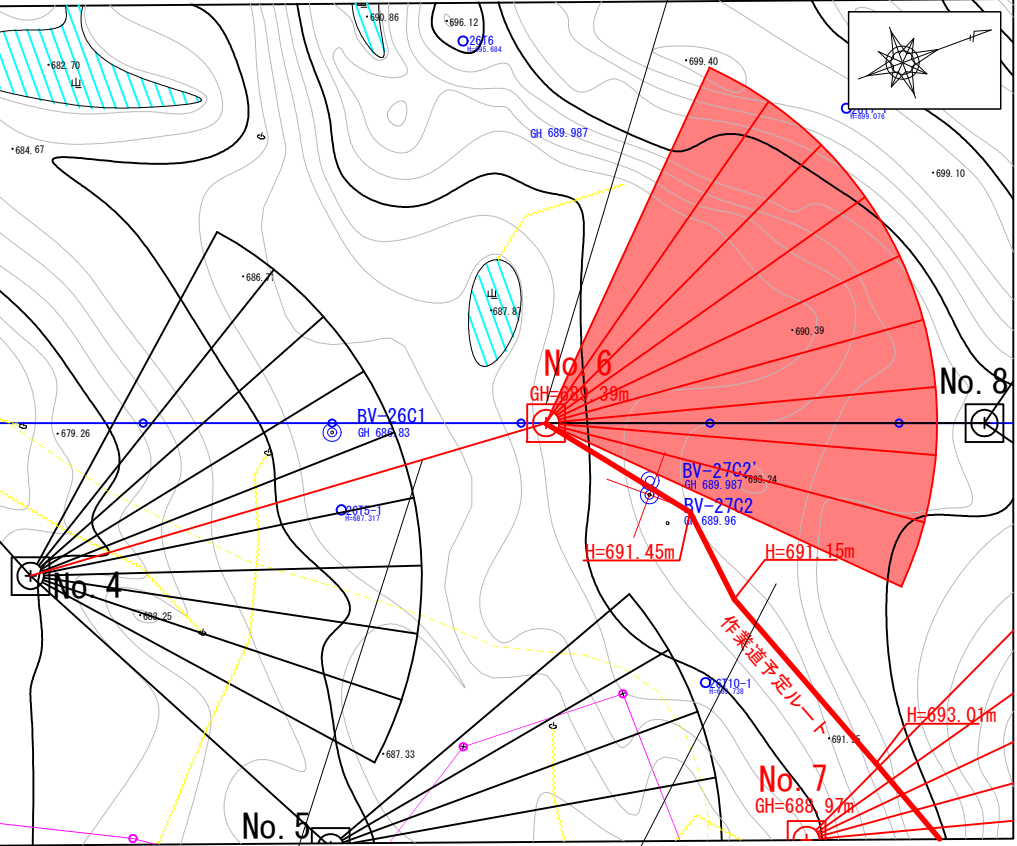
690.86
696.12
2676
H=695.684
682.70
山
699.40
H=699.076
GH 689.987
684.67
699.10
686.71
山
687.87
690.39
No.6
GH=689.39m
No.8
BV-26C1
GH 686.83
679.26
BV-27C2'
GH 689.987
693.24
BV-27C2
GH 689.96
26T5-1
H=687.317
H=691.45m
H=691.15m
No.4
683.25
作業道予定ルート
26T10-1
H=690.738
H=693.01m
687.33
691.55
No.7
GH=688.97m
No.5